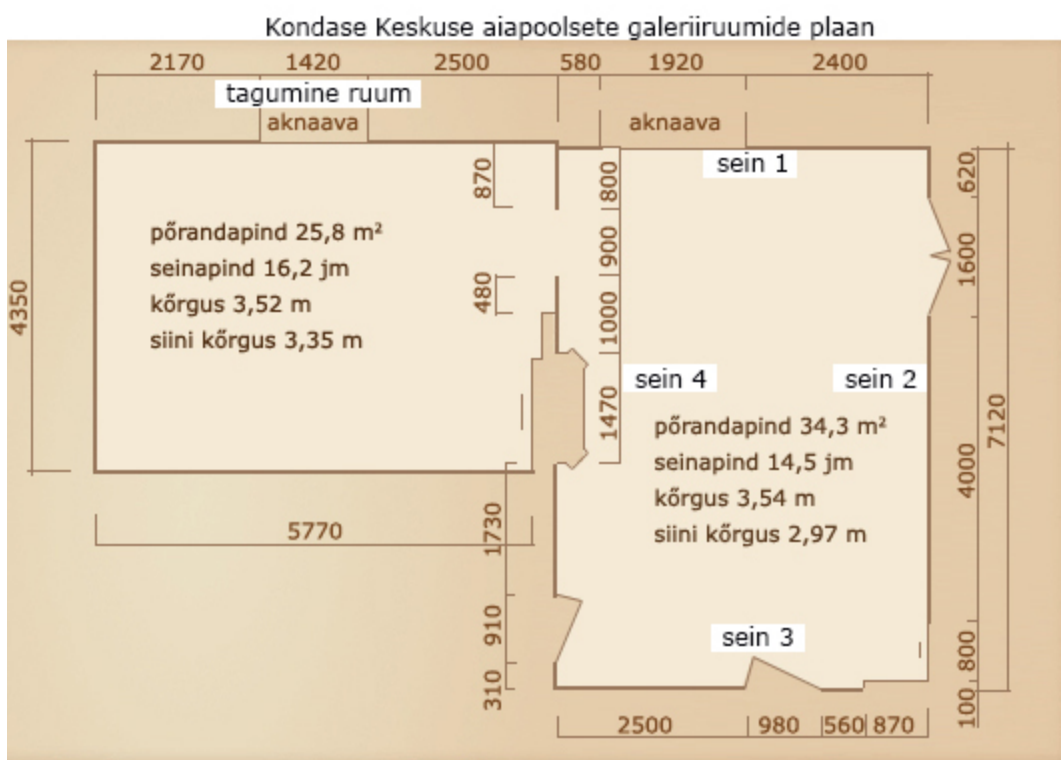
Kondase Keskuse aiapoolsete galeriiruumide plaan

2170 1420 2500 580 1920 2400

tagumine ruum

aknaava

aknaava

sein 1

4350

870

800

620

põrandapind 25,8 m²
seinapind 16,2 jm
kõrgus 3,52 m
siini kõrgus 3,35 m

900

1600

480

1000

sein 4

sein 2

1470

7120

põrandapind 34,3 m²
seinapind 14,5 jm
kõrgus 3,54 m
siini kõrgus 2,97 m

4000

5770

1730

910

sein 3

800

310

100

2500 980 560 870